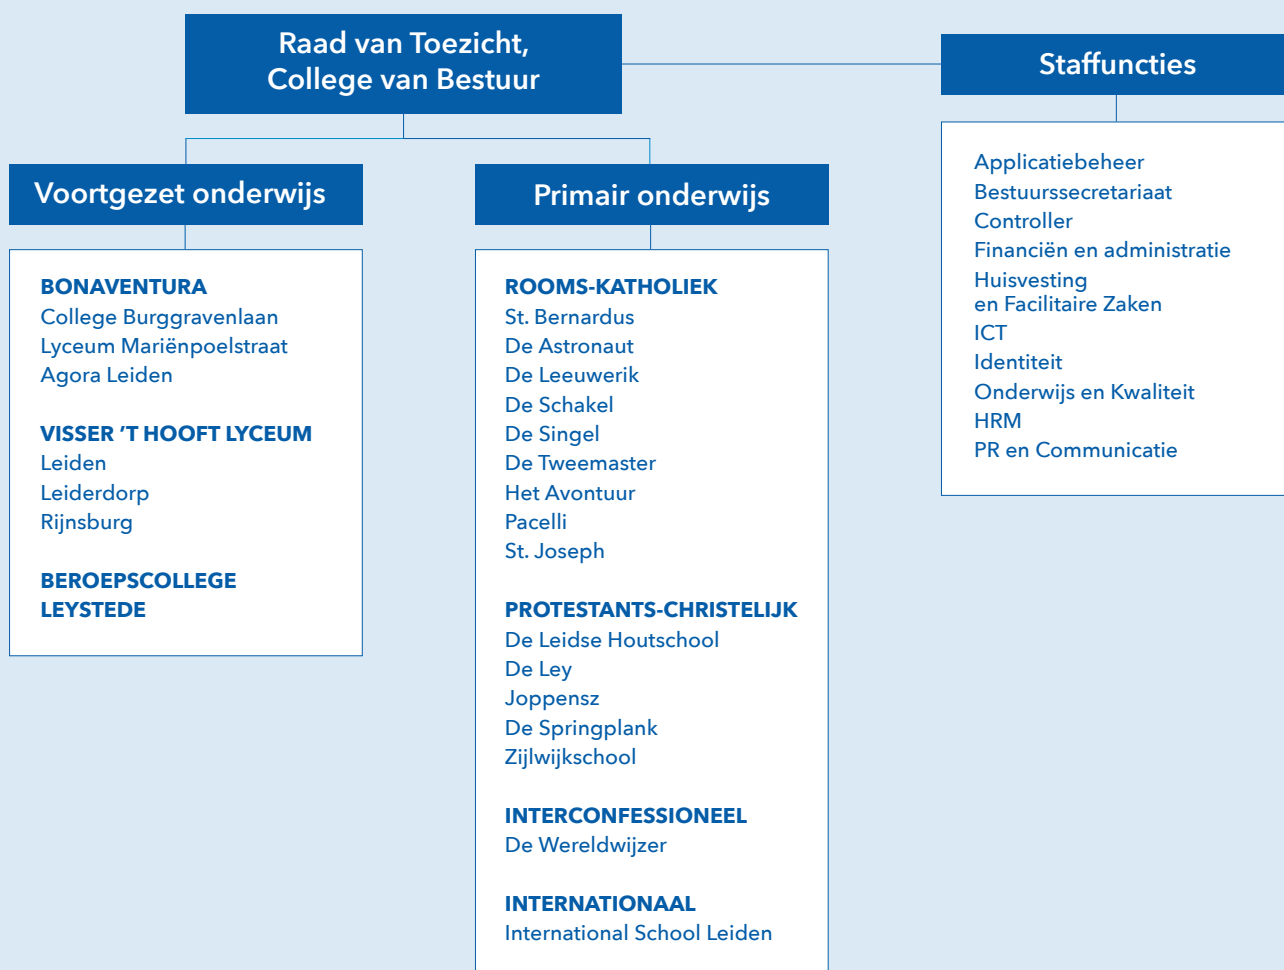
Raad van Toezicht,
College van Bestuur

Staffuncties

Applicatiebeheer
Bestuurssecretariaat
Controller
Financiën en administratie
Huisvesting en Facilitaire Zaken
ICT
Identiteit
Onderwijs en Kwaliteit
HRM
PR en Communicatie

Voortgezet onderwijs

BONAVENTURA
College Burggravenlaan
Lyceum Mariënpoelstraat
Agora Leiden

VISSER 'T HOOFT LYCEUM
Leiden
Leiderdorp
Rijnsburg

BEROEPSCOLLEGE LEYSTEDE

Primair onderwijs

ROOMS-KATHOLIEK
St. Bernardus
De Astronaut
De Leeuwerik
De Schakel
De Singel
De Tweemaster
Het Avontuur
Pacelli
St. Joseph

PROTESTANTS-CHRISTELIJK
De Leidse Houtschool
De Ley
Joppensz
De Springplank
Zijlwijkschool

INTERCONFESSIONEEL
De Wereldwijzer

INTERNATIONAAL
International School Leiden